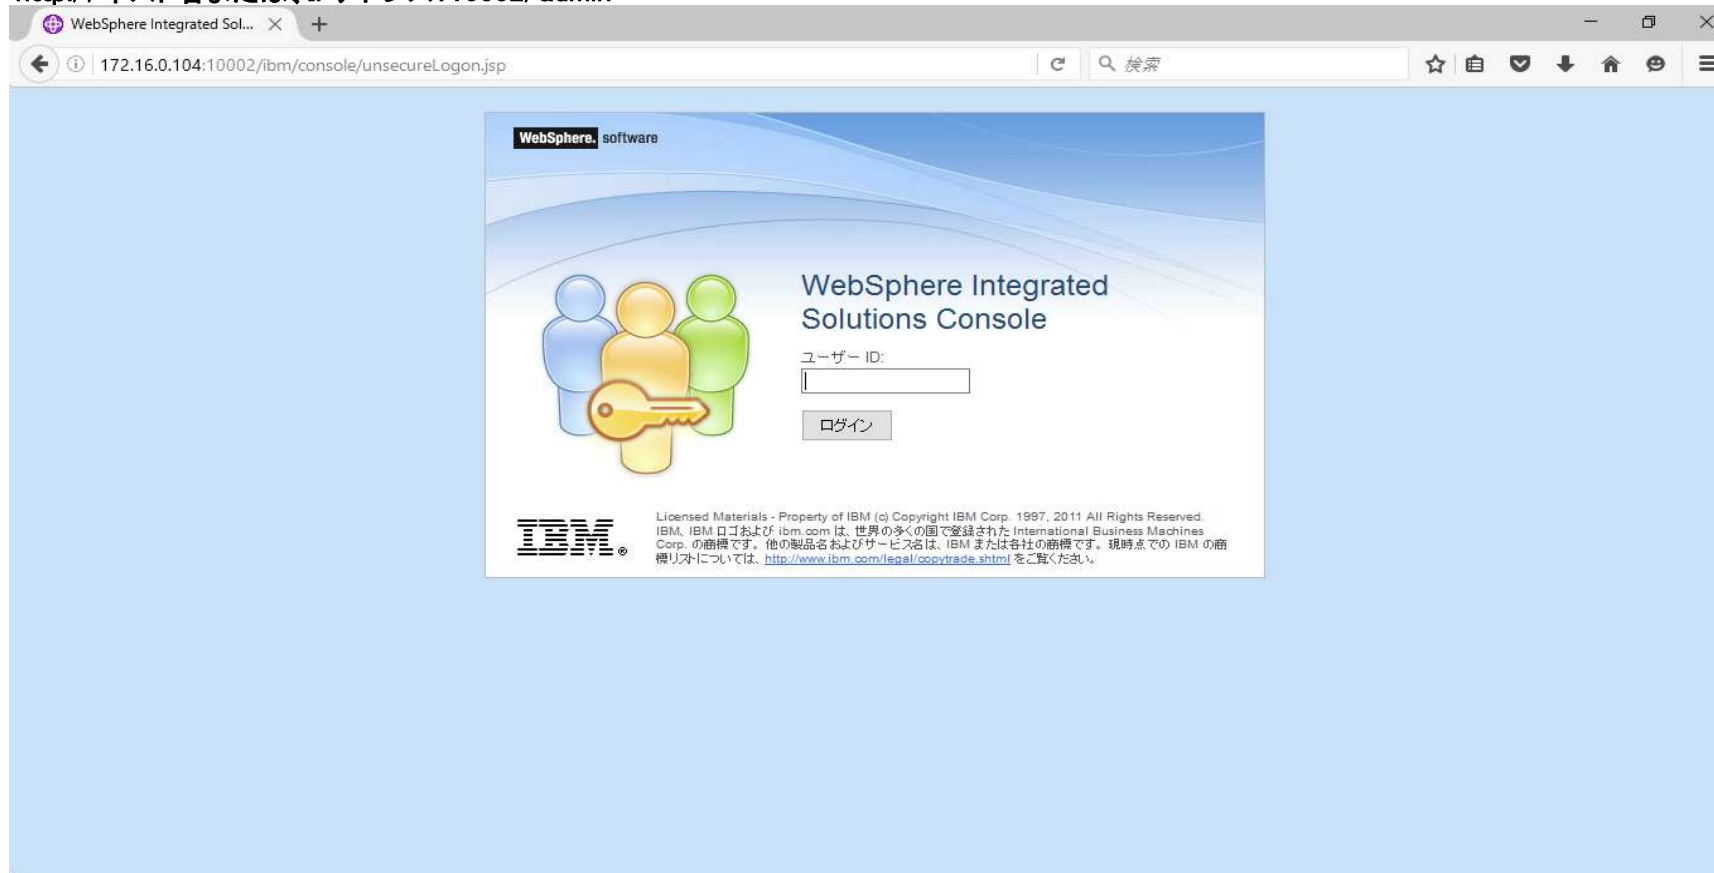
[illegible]

WebSphere Integrated Sol...

172.16.0.104:10002/ibm/console/unsecureLogon.jsp

検索

WebSphere. software

WebSphere Integrated Solutions Console

ユーザー ID:

ログイン

IBM.

Licensed Materials - Property of IBM (c) Copyright IBM Corp. 1997, 2011 All Rights Reserved. IBM、IBM ロゴおよび ibm.com は、世界の多くの国で登録された International Business Machines Corp. の商標です。他の製品名およびサービス名は、IBM または各社の商標です。現時点での IBM の商標リストについては、http://www.ibm.com/legal/copytrade.shtml をご覧ください。